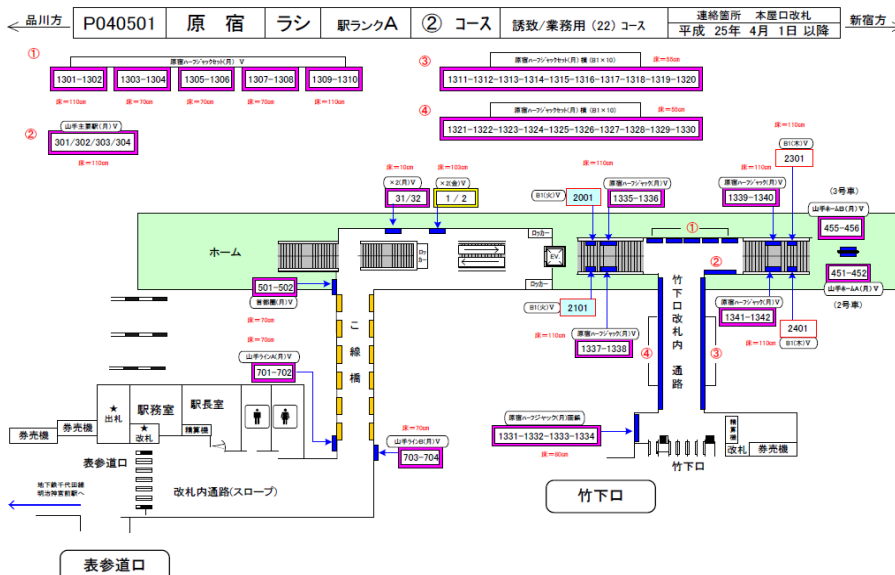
品川方 P040501 原宿 ラシ 駅ランクA ② コース 誘致/業務用（22）コース 連絡箇所 本屋口改札 平成 25年 4月 1日 以降 新宿方

①
原宿ハーフジャックセット(月) V
1301-1302 1303-1304 1305-1306 1307-1308 1309-1310
床=110cm 床=70cm 床=70cm 床=70cm 床=110cm

②
山手主要駅(月) V
301/302/303/304
床=110cm

③
原宿ハーフジャックセット(月) 横 (B1×10)
床=55cm
1311-1312-1313-1314-1315-1316-1317-1318-1319-1320

④
原宿ハーフジャックセット(月) 横 (B1×10)
床=55cm
1321-1322-1323-1324-1325-1326-1327-1328-1329-1330

床=110cm
B1(木) V
2301

床=110cm
×2(月) V
31/32

床=103cm
×2(金) V
1 / 2

床=110cm
B1(火) V
2001
原宿ハーフジャック(月) V
1335-1336

床=110cm
原宿ハーフジャック(月) V
1339-1340

(3号車)
山手ホームB(月) V
455-456

ホーム
ロッカー
EV
ロッカー
①
②
451-452
山手ホームA(月) V
(2号車)

501-502
首都圏(月) V
床=70cm

こ
線
橋

竹下口改札内通路
④
③

B1(火) V
2101
床=110cm
原宿ハーフジャック(月) V
1337-1338

原宿ハーフジャック(月) V
1341-1342
床=110cm
2401
B1(木) V

床=70cm
山手ライン(月) V
701-702

床=70cm
山手ライン(月) V
703-704

原宿ハーフジャック(月)面線
1331-1332-1333-1334
床=80cm

★出札
駅務室
★改札
駅長室
精算機
券売機
券売機
表参道口
改札内通路（スロープ）
地下鉄千代田線明治神宮前駅へ

精算機
改札
券売機
竹下口
竹下口

表参道口